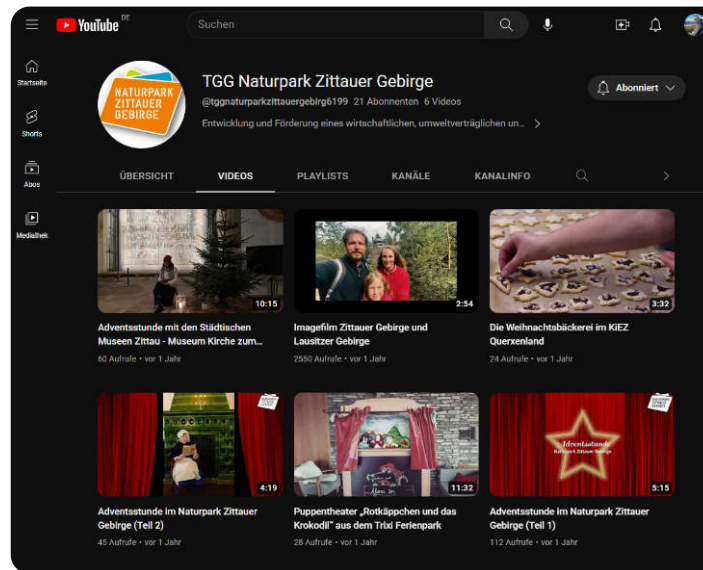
YouTube DE

Suchen

Startseite

Shorts

Abos

Mediathek

NATURPARK ZITTAUER GEBIRGE

TGG Naturpark Zittauer Gebirge

@tggnaturparkzittauergebirg6199 21 Abonnenten 6 Videos

Entwicklung und Förderung eines wirtschaftlichen, umweltverträglichen un...

Abonniert

ÜBERSICHT VIDEOS PLAYLISTS KANÄLE KANALINFO

10:15

Adventsstunde mit den Städtischen Museen Zittau - Museum Kirche zum...

60 Aufrufe • vor 1 Jahr

2:54

Imagefilm Zittauer Gebirge und Lausitzer Gebirge

2550 Aufrufe • vor 1 Jahr

3:32

Die Weihnachtsbäckerei im KiEZ Querxenland

24 Aufrufe • vor 1 Jahr

4:19

Adventsstunde im Naturpark Zittauer Gebirge (Teil 2)

45 Aufrufe • vor 1 Jahr

11:32

Puppentheater „Rotkäppchen und das Krokodil" aus dem Trixi Ferienpark

28 Aufrufe • vor 1 Jahr

Adventsstunde Naturpark Zittauer Gebirge

5:15

Adventsstunde im Naturpark Zittauer Gebirge (Teil 1)

112 Aufrufe • vor 1 Jahr